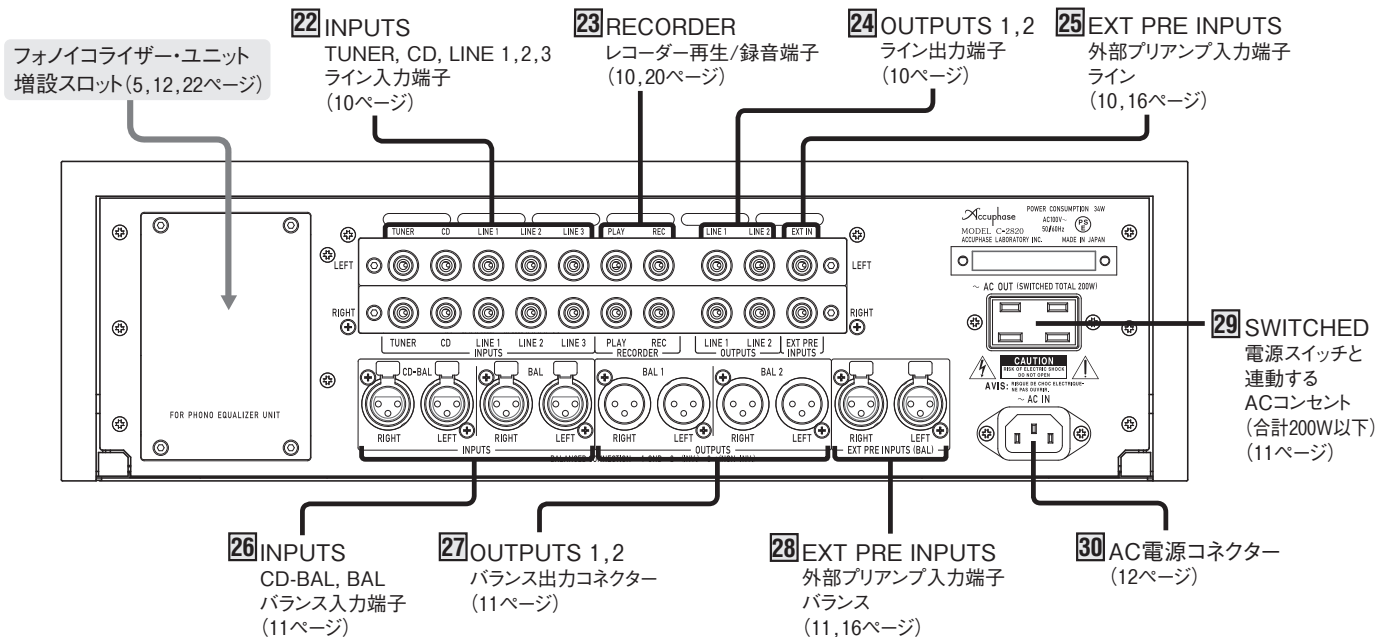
フォノイコライザー・ユニット増設スロット(5,12,22ページ)

22 INPUTS
TUNER, CD, LINE 1,2,3
ライン入力端子
(10ページ)

23 RECORDER
レコーダー再生/録音端子
(10,20ページ)

24 OUTPUTS 1,2
ライン出力端子
(10ページ)

25 EXT PRE INPUTS
外部プリアンプ入力端子
ライン
(10,16ページ)

TUNER CD LINE 1 LINE 2 LINE 3 PLAY REC LINE 1 LINE 2 EXT IN

LEFT LEFT

RIGHT RIGHT

TUNER CD LINE 1 LINE 2 LINE 3 PLAY REC LINE 1 LINE 2 EXT PRE
INPUTS RECORDER OUTPUTS INPUTS

Accuphase POWER CONSUMPTION 34W
MODEL C-2820 AC100V~ 50/60Hz PSE
ACCUPHASE LABORATORY INC. MADE IN JAPAN

~ AC OUT (SWITCHED TOTAL 200W)

CAUTION
RISK OF ELECTRIC SHOCK DO NOT OPEN
AVIS: RISQUE DE CHOC ELECTRIQUE NE PAS OUVRIR

~ AC IN

FOR PHONO EQUALIZER UNIT

CD-BAL BAL BAL 1 BAL 2
RIGHT LEFT RIGHT LEFT RIGHT LEFT RIGHT LEFT RIGHT LEFT
INPUTS OUTPUTS EXT PRE INPUTS (BAL)
BALANCED CONNECTION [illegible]

29 SWITCHED
電源スイッチと連動するACコンセント
(合計200W以下)
(11ページ)

26 INPUTS
CD-BAL, BAL
バランス入力端子
(11ページ)

27 OUTPUTS 1,2
バランス出力コネクター
(11ページ)

28 EXT PRE INPUTS
外部プリアンプ入力端子
バランス
(11,16ページ)

30 AC電源コネクター
(12ページ)